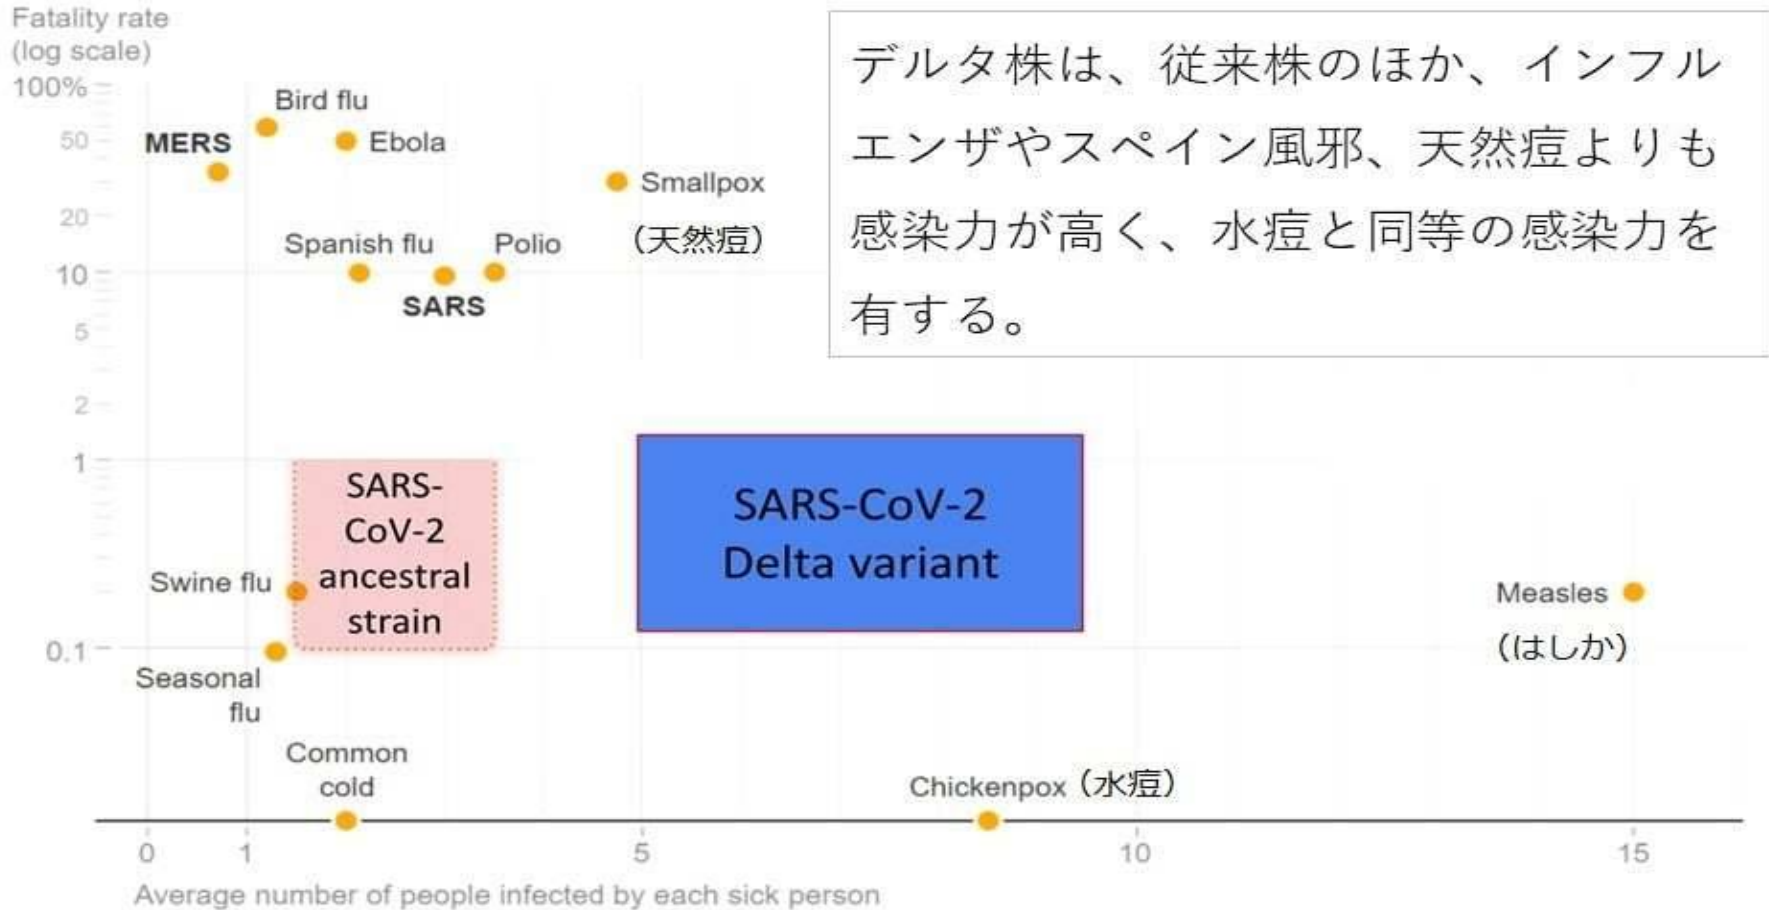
Fatality rate
(log scale)

100%

50

20

10

5

2

1

0.1

デルタ株は、従来株のほか、インフルエンザやスペイン風邪、天然痘よりも感染力が高く、水痘と同等の感染力を有する。

Bird flu

MERS

Ebola

Smallpox
（天然痘）

Spanish flu

Polio

SARS

SARS-CoV-2 ancestral strain

SARS-CoV-2 Delta variant

Swine flu

Seasonal flu

Measles
（はしか）

Common cold

Chickenpox（水痘）

0 1 5 10 15

Average number of people infected by each sick person